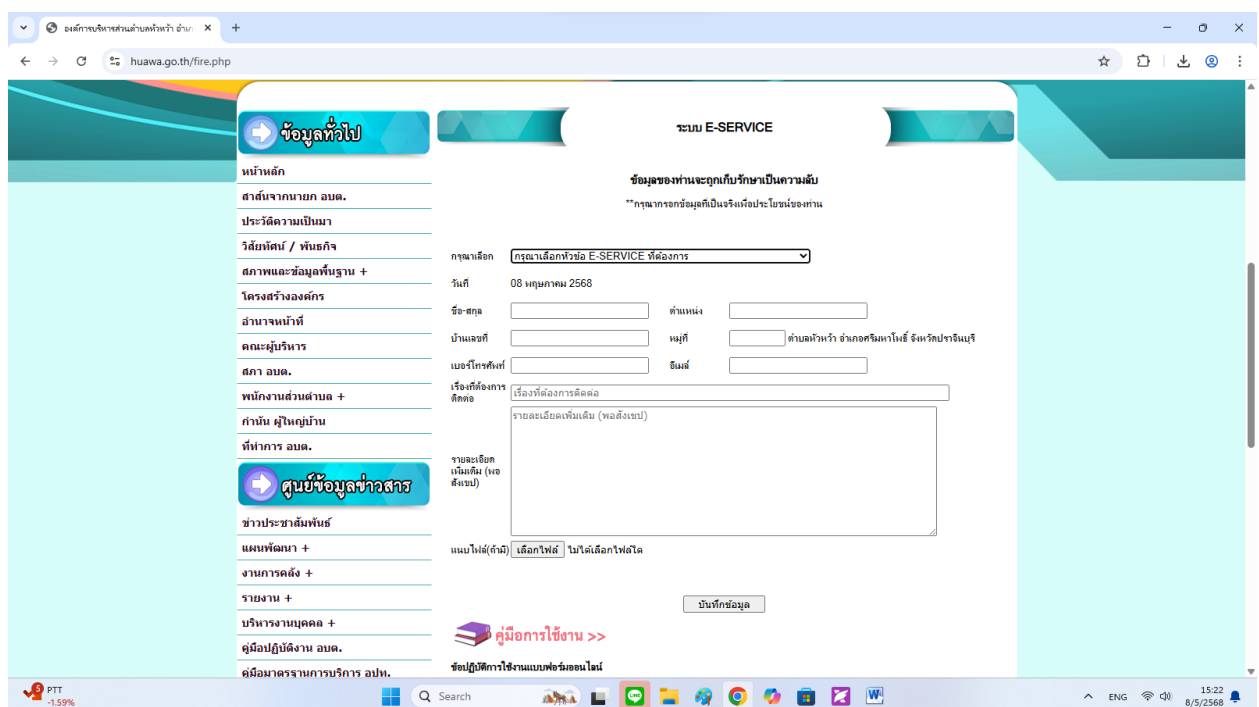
องค์การบริหารส่วนตำบลหัวหว้า อำเภ ×
+

huawa.go.th/fire.php

ข้อมูลทั่วไป
หน้าหลัก
สาส์นจากนายก อบต.
ประวัติความเป็นมา
วิสัยทัศน์ / พันธกิจ
สภาพและข้อมูลพื้นฐาน +
โครงสร้างองค์กร
อำนาจหน้าที่
คณะผู้บริหาร
สภา อบต.
พนักงานส่วนตำบล +
กำนัน ผู้ใหญ่บ้าน
ที่ทำการ อบต.
ศูนย์ข้อมูลข่าวสาร
ข่าวประชาสัมพันธ์
แผนพัฒนา +
งานการคลัง +
รายงาน +
บริหารงานบุคคล +
คู่มือปฏิบัติงาน อบต.
คู่มือมาตรฐานการบริการ อปท.

ระบบ E-SERVICE

ข้อมูลของท่านจะถูกเก็บรักษาเป็นความลับ
**กรุณากรอกข้อมูลที่เป็นจริงเพื่อประโยชน์ของท่าน

กรุณาเลือก กรุณาเลือกหัวข้อ E-SERVICE ที่ต้องการ
วันที่ 08 พฤษภาคม 2568
ชื่อ-สกุล
ตำแหน่ง
บ้านเลขที่
หมู่ที่
ตำบลหัวหว้า อำเภอศรีมหาโพธิ์ จังหวัดปราจีนบุรี
เบอร์โทรศัพท์
อีเมล์
เรื่องที่ต้องการติดต่อ เรื่องที่ต้องการติดต่อ
รายละเอียดเพิ่มเติม (พอสังเขป) รายละเอียดเพิ่มเติม (พอสังเขป)
แนบไฟล์(ถ้ามี) เลือกไฟล์ ไม่ได้เลือกไฟล์ใด
บันทึกข้อมูล

คู่มือการใช้งาน >>
ข้อปฏิบัติการใช้งานแบบฟอร์มออนไลน์

PTT -1.59%
Search
ENG
15:22 8/5/2568